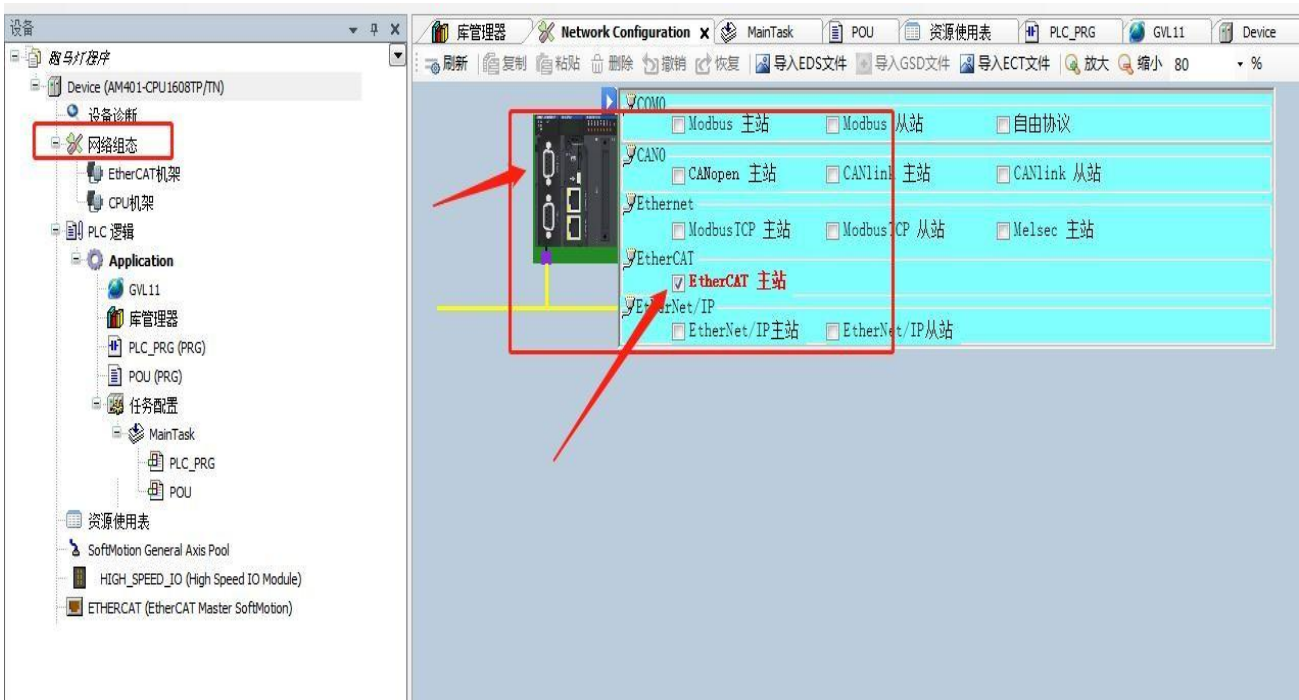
设备

▾ ᵠ X

脉马灯程序

Device (AM401-CPU1608TP/TN)

设备诊断

网络组态

EtherCAT机架

CPU机架

PLC 逻辑

Application

GVL11

库管理器

PLC_PRG (PRG)

POU (PRG)

任务配置

MainTask

PLC_PRG

POU

资源使用表

SoftMotion General Axis Pool

HIGH_SPEED_IO (High Speed IO Module)

ETHERCAT (EtherCAT Master SoftMotion)

库管理器 | Network Configuration X | MainTask | POU | 资源使用表 | PLC_PRG | GVL11 | Device

刷新 复制 粘贴 删除 撤销 恢复 导入EDS文件 导入GSD文件 导入ECT文件 放大 缩小 80 %

COM0

Modbus 主站 Modbus 从站 自由协议

CAN0

CANopen 主站 CANlink 主站 CANlink 从站

Ethernet

ModbusTCP 主站 ModbusTCP 从站 Melsec 主站

EtherCAT

EtherCAT 主站

EtherNet/IP

EtherNet/IP主站 EtherNet/IP从站